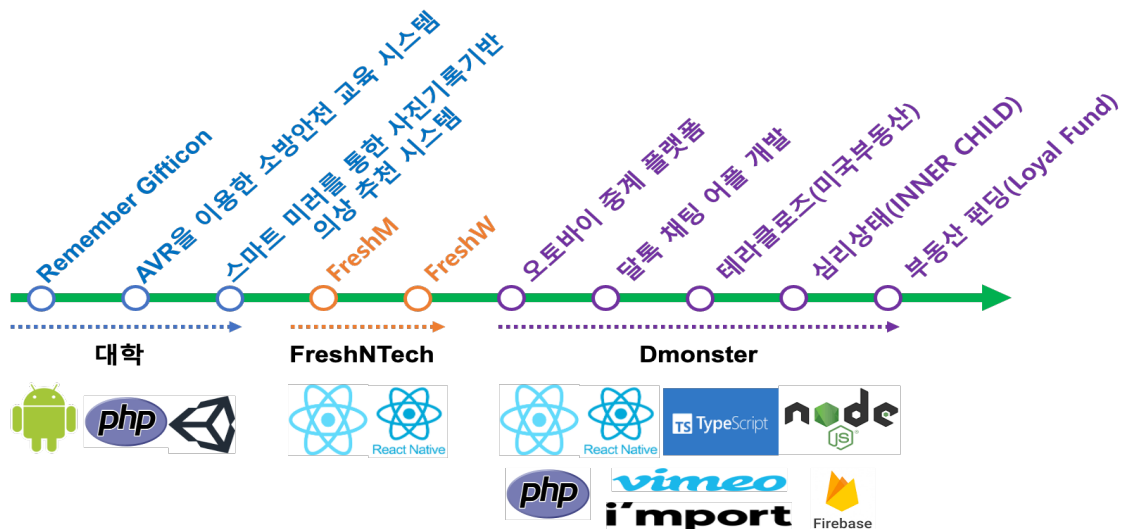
Remember Gifticon

AVR을 이용한 소방안전 교육 시스템

스마트 미러를 통한 사진기록기반 의상 추천 시스템

FreshM

FreshW

오토바이 중계 플랫폼

달톡 채팅 어플 개발

테라클로즈(미국부동산)

심리상태(INNER CHILD)

부동산 펀딩(Loyal Fund)

대학

FreshNTech

Dmonster

php

React Native

React Native

TS TypeScript

node JS

php

vimeo

i'mport

Firebase